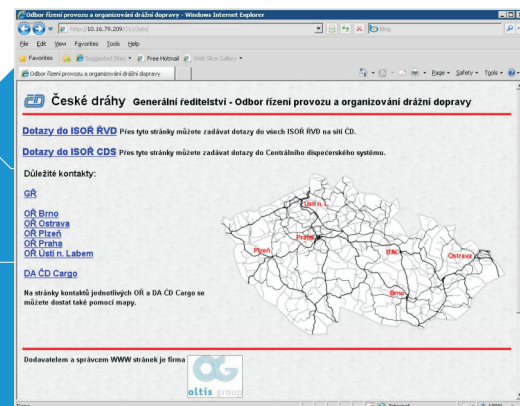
Odbor řízení provozu a organizování drážní dopravy - Windows Internet Explorer

http://10.16.79.209/OsIDoby/

Bing

File Edit View Favorites Tools Help

Favorites Suggested Sites Free Hotmail Web Slice Gallery

Odbor řízení provozu a organizování drážní dopravy

Page Safety Tools

ČD České dráhy Generální ředitelství - Odbor řízení provozu a organizování drážní dopravy

Dotazy do ISOŘ ŘVD Přes tyto stránky můžete zadávat dotazy do všech ISOŘ ŘVD na síti ČD.

Dotazy do ISOŘ CDS Přes tyto stránky můžete zadávat dotazy do Centrálního dispečerského systému.

Důležité kontakty:

GŘ

OŘ Brno
OŘ Ostrava
OŘ Plzeň
OŘ Praha
OŘ Ústí n. Labem

DA ČD Cargo

Na stránky kontaktů jednotlivých OŘ a DA ČD Cargo se můžete dostat také pomocí mapy.

Ústí n. L.
Praha
Plzeň
DA
Ostrava
Brno

Dodavatelem a správcem WWW stránek je firma

OG oltis group

Internet
100%